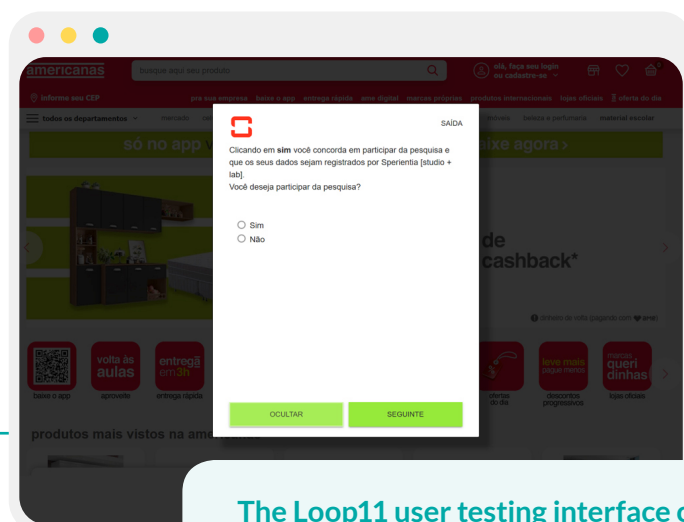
americanas

busque aqui seu produto

olá, faça seu login ou cadastre-se

informe seu CEP

pra sua empresa baixe o app entrega rápida ame digital marcas próprias produtos internacionais lojas oficiais oferta do dia

todos os departamentos mercado celulares beleza e perfumaria material escolar

só no app baixe agora ›

de cashback*

baixe o app

volta às aulas
aproveite

entrega em 3h
entrega rápida

ofertas do dia

leve mais pague menos
descontos progressivos

marcas queridinhas
lojas oficiais

produtos mais vistos na americanas

SAÍDA

Clicando em **sim** você concorda em participar da pesquisa e que os seus dados sejam registrados por Sperientia [studio + lab].
Você deseja participar da pesquisa?

Sim
Não

OCULTAR

SEGUINTE

The Loop11 user testing interface